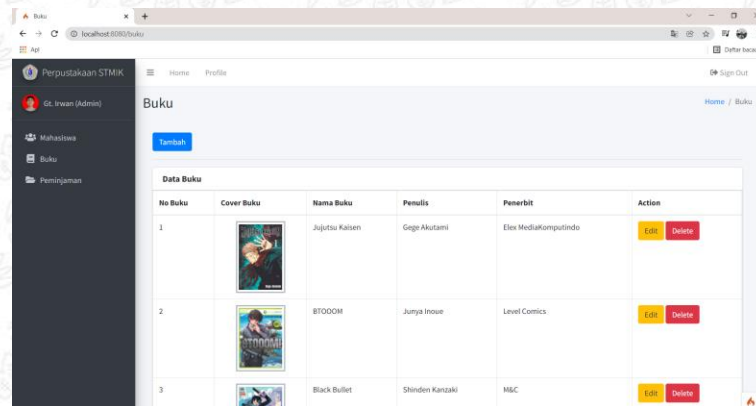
Buku

localhost:8080/buku

Apl

Daftar baca

Perpustakaan STMIK

Home Profile

Sign Out

Gt. Irwan (Admin)

Mahasiswa

Buku

Peminjaman

Buku

Home / Buku

Tambah

Data Buku

| No Buku | Cover Buku | Nama Buku | Penulis | Penerbit | Action |
|---|---|---|---|---|---|
| 1 | | Jujutsu Kaisen | Gege Akutami | Elex MediaKomputindo | Edit Delete |
| 2 | | BTOOOM | Junya Inoue | Level Comics | Edit Delete |
| 3 | | Black Bullet | Shinden Kanzaki | M&C | Edit Delete |